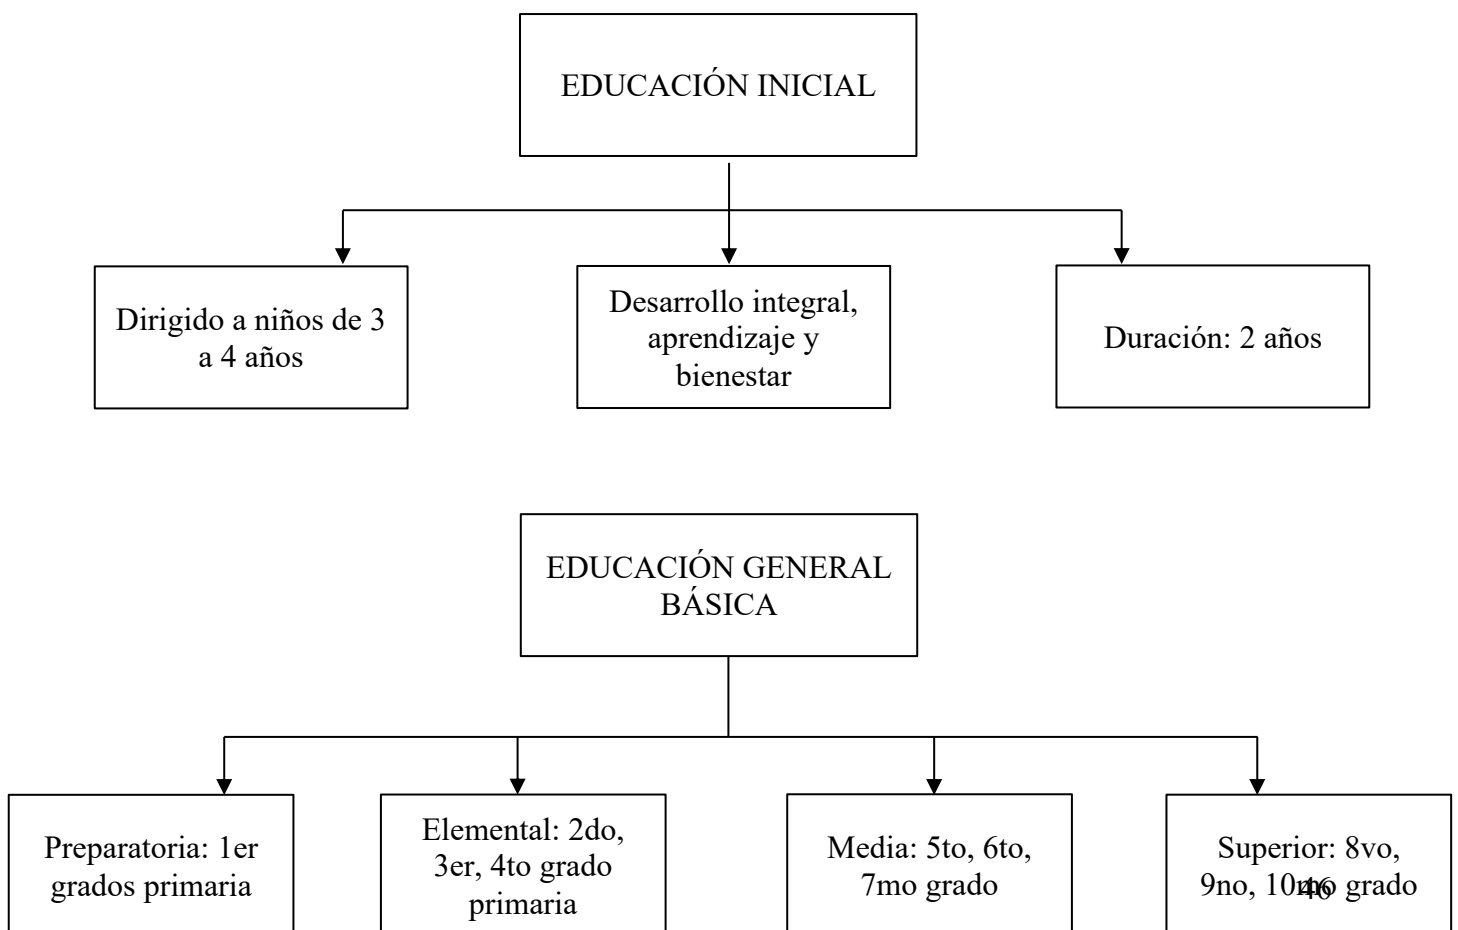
EDUCACIÓN INICIAL

Dirigido a niños de 3 a 4 años

Desarrollo integral, aprendizaje y bienestar

Duración: 2 años

EDUCACIÓN GENERAL BÁSICA

Preparatoria: 1er grados primaria

Elemental: 2do, 3er, 4to grado primaria

Media: 5to, 6to, 7mo grado

Superior: 8vo, 9no, 10mo grado

46